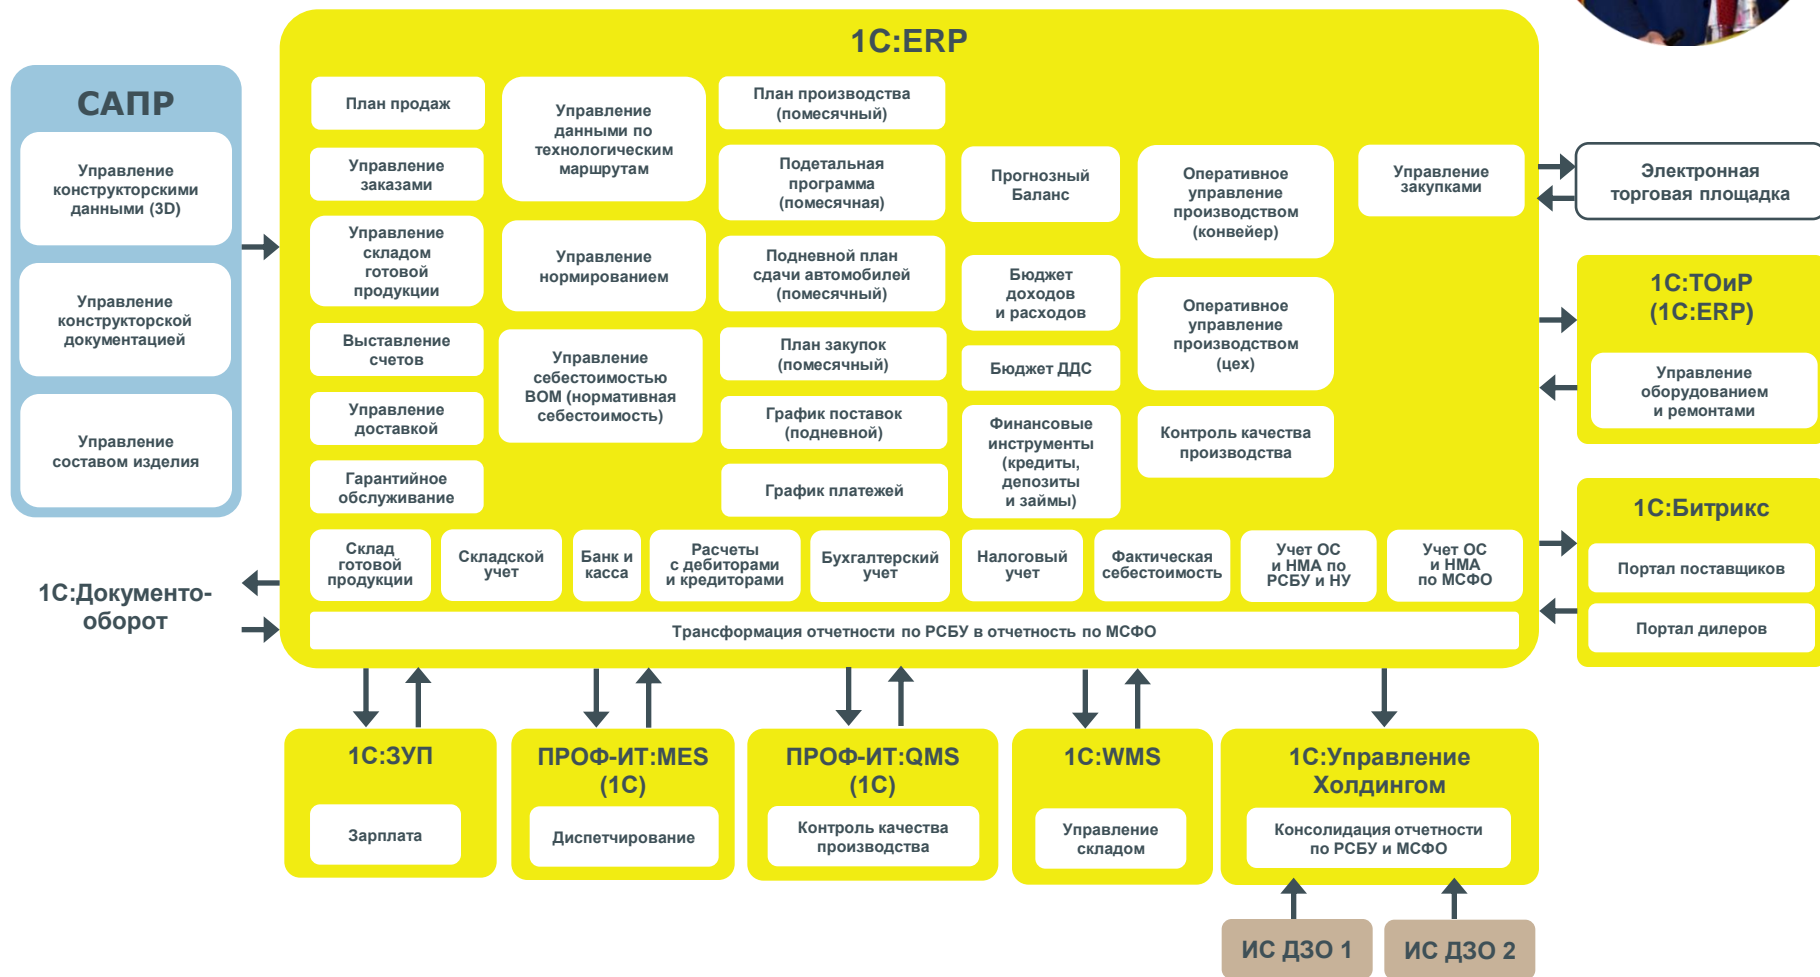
САПР

Управление конструкторскими данными (3D)

Управление конструкторской документацией

Управление составом изделия

1С:Документооборот

1С:ERP

План продаж

Управление заказами

Управление складом готовой продукции

Выставление счетов

Управление доставкой

Гарантийное обслуживание

Управление данными по технологическим маршрутам

Управление нормированием

Управление себестоимостью BOM (нормативная себестоимость)

План производства (помесячный)

Подетальная программа (помесячная)

Подневной план сдачи автомобилей (помесячный)

План закупок (помесячный)

График поставок (подневной)

График платежей

Прогнозный Баланс

Бюджет доходов и расходов

Бюджет ДДС

Финансовые инструменты (кредиты, депозиты и займы)

Оперативное управление производством (конвейер)

Оперативное управление производством (цех)

Контроль качества производства

Управление закупками

Склад готовой продукции

Складской учет

Банк и касса

Расчеты с дебиторами и кредиторами

Бухгалтерский учет

Налоговый учет

Фактическая себестоимость

Учет ОС и НМА по РСБУ и НУ

Учет ОС и НМА по МСФО

Трансформация отчетности по РСБУ в отчетность по МСФО

Электронная торговая площадка

1С:ТОиР (1С:ERP)

Управление оборудованием и ремонтами

1С:Битрикс

Портал поставщиков

Портал дилеров

1С:ЗУП

Зарплата

ПРОФ-ИТ:MES (1С)

Диспетчирование

ПРОФ-ИТ:QMS (1С)

Контроль качества производства

1С:WMS

Управление складом

1С:Управление Холдингом

Консолидация отчетности по РСБУ и МСФО

ИС ДЗО 1

ИС ДЗО 2